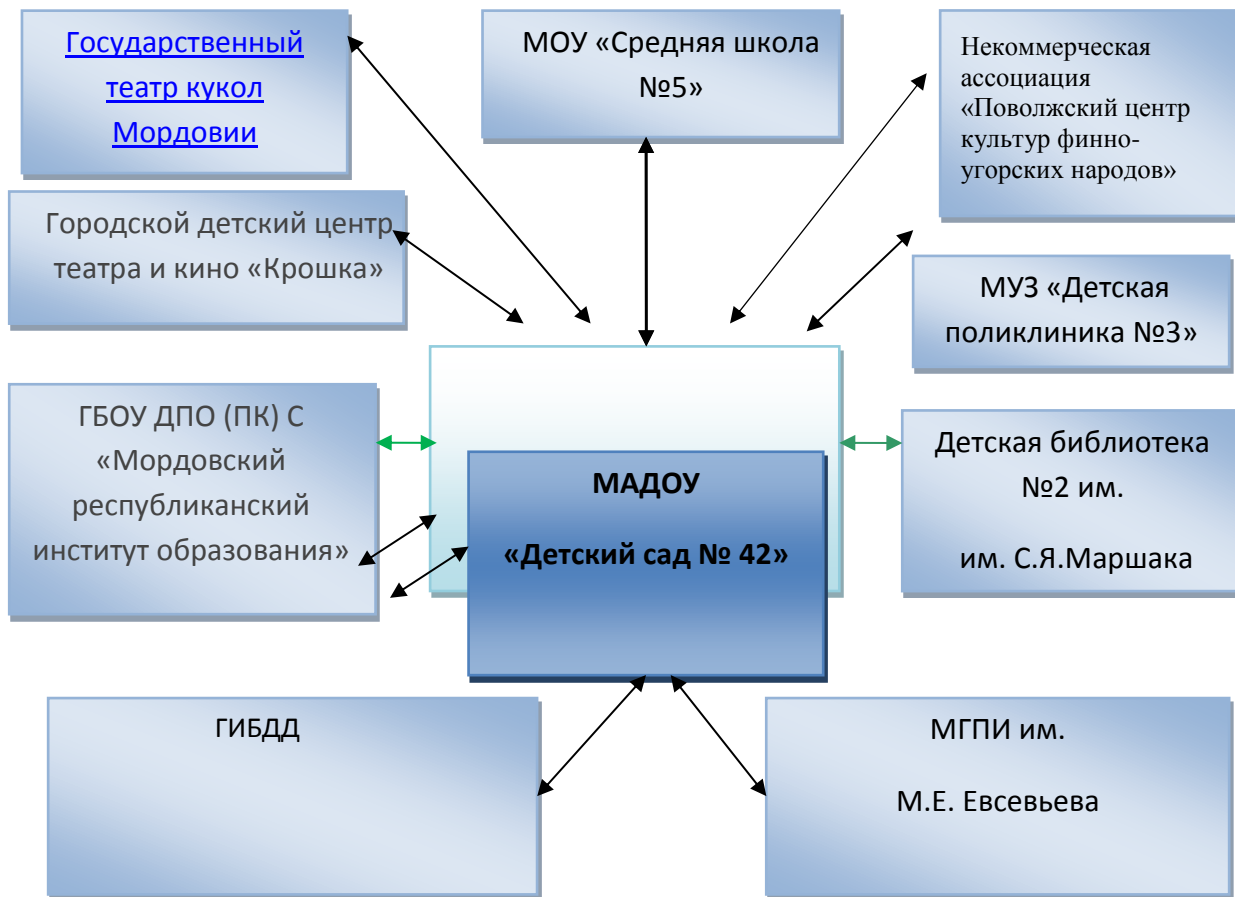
Государственный театр кукол Мордовии

МОУ «Средняя школа №5»

Некоммерческая ассоциация «Поволжский центр культур финно-угорских народов»

Городской детский центр театра и кино «Крошка»

МУЗ «Детская поликлиника №3»

ГБОУ ДПО (ПК) С «Мордовский республиканский институт образования»

МАДОУ

«Детский сад № 42»

Детская библиотека №2 им.

им. С.Я.Маршака

ГИБДД

МГПИ им.

М.Е. Евсевьева